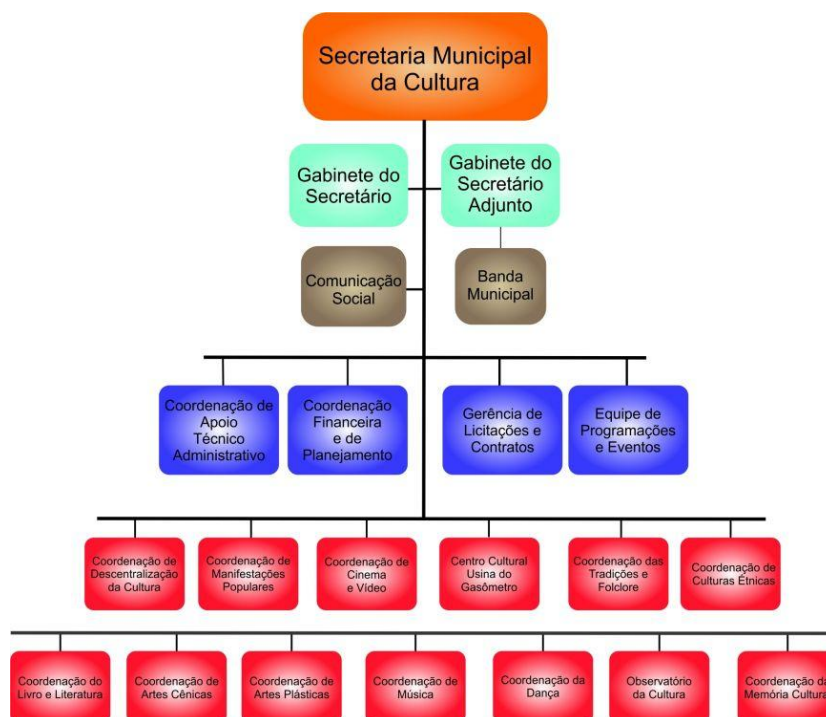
Secretaria Municipal da Cultura

Gabinete do Secretário

Gabinete do Secretário Adjunto

Comunicação Social

Banda Municipal

Coordenação de Apoio Técnico Administrativo

Coordenação Financeira e de Planejamento

Gerência de Licitações e Contratos

Equipe de Programações e Eventos

Coordenação de Descentralização da Cultura

Coordenação de Manifestações Populares

Coordenação de Cinema e Vídeo

Centro Cultural Usina do Gasômetro

Coordenação das Tradições e Folclore

Coordenação de Culturas Étnicas

Coordenação do Livro e Literatura

Coordenação de Artes Cênicas

Coordenação de Artes Plásticas

Coordenação de Música

Coordenação da Dança

Observatório da Cultura

Coordenação da Memória Cultura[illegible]